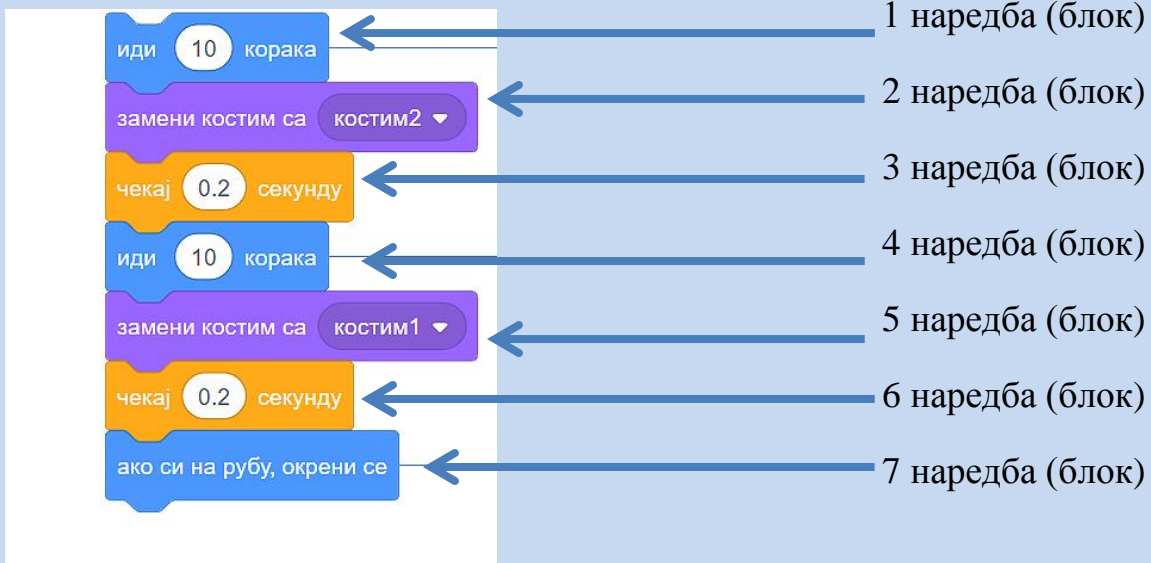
иди 10 корака
1 наредба (блок)
замени костим са костим2
2 наредба (блок)
чекај 0.2 секунду
3 наредба (блок)
иди 10 корака
4 наредба (блок)
замени костим са костим1
5 наредба (блок)
чекај 0.2 секунду
6 наредба (блок)
ако си на рубу, окрени се
7 наредба (блок)